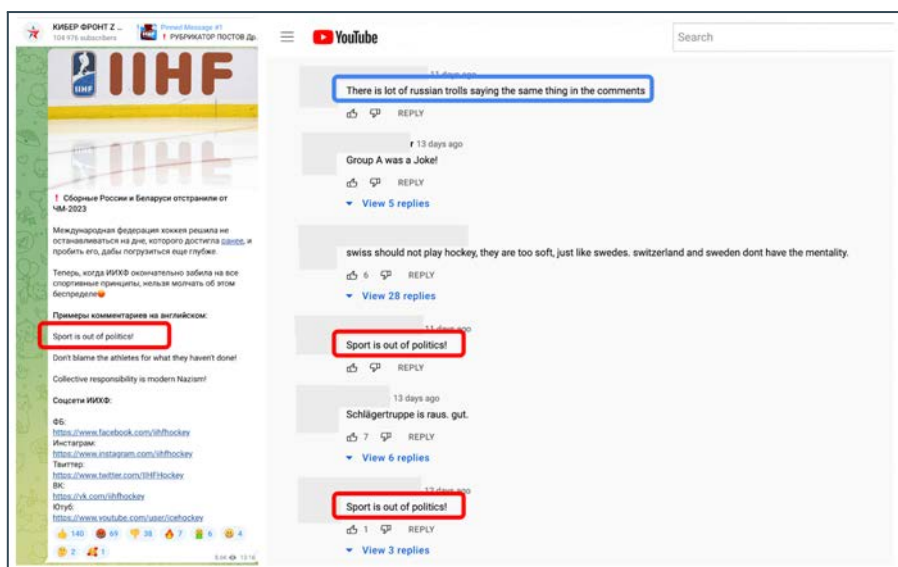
КИБЕР ФРОНТ Z
104 976 subscribers
Pinned Message #1
❗ РУБРИКАТОР ПОСТОВ Др.

IIHF

❗ Сборные России и Беларуси отстранили от ЧМ-2023

Международная федерация хоккея решила не останавливаться на дне, которого достигла ранее, и пробить его, дабы погрузиться еще глубже.

Теперь, когда ИИХФ окончательно забила на все спортивные принципы, нельзя молчать об этом беспределе😡

Примеры комментариев на английском:

Sport is out of politics!

Don't blame the athletes for what they haven't done!

Collective responsibility is modern Nazism!

Соцсети ИИХФ:

ФБ:
https://www.facebook.com/iihfhockey
Инстаграм:
https://www.instagram.com/iihfhockey
Твиттер:
https://www.twitter.com/IIHFHockey
ВК:
https://vk.com/iihfhockey
Ютуб:
https://www.youtube.com/user/icehockey

140 69 38 7 6 4 2 1

YouTube

Search

11 days ago
There is lot of russian trolls saying the same thing in the comments
REPLY

r 13 days ago
Group A was a Joke!
REPLY
View 5 replies

swiss should not play hockey, they are too soft, just like swedes. switzerland and sweden dont have the mentality.
6 REPLY
View 28 replies

11 days ago
Sport is out of politics!
REPLY

13 days ago
Schlägertruppe is raus. gut.
7 REPLY
View 6 replies

13 days ago
Sport is out of politics!
1 REPLY
View 3 replies